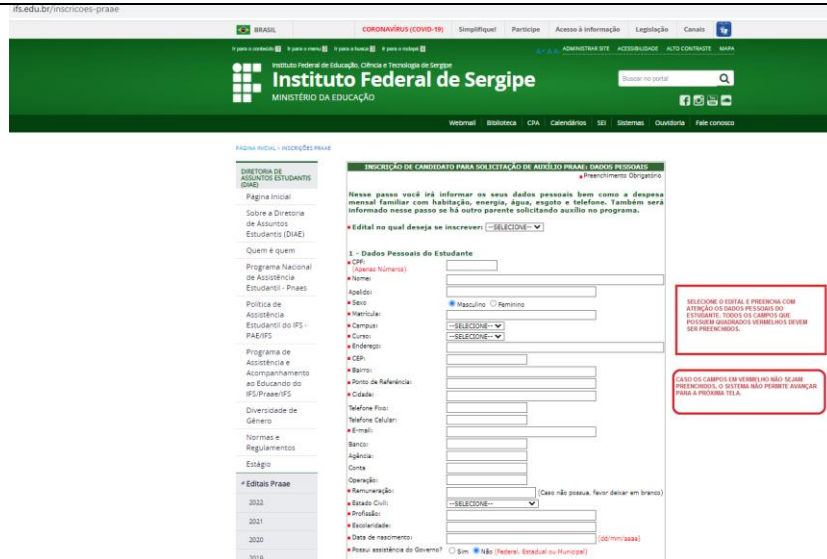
ifs.edu.br/inscricoes-praae

BRASIL | CORONAVÍRUS (COVID-19) | Simplifique! | Participe | Acesso à informação | Legislação | Canais

Ir para o conteúdo 1 | Ir para o menu 2 | Ir para a busca 3 | Ir para o rodapé 4

A+ A A- | ADMINISTRAR SITE | ACESSIBILIDADE | ALTO CONTRASTE | MAPA

Instituto Federal de Educação, Ciência e Tecnologia de Sergipe
Instituto Federal de Sergipe
MINISTÉRIO DA EDUCAÇÃO

Buscar no portal

Webmail | Biblioteca | CPA | Calendários | SEI | Sistemas | Ouvidoria | Fale conosco

PÁGINA INICIAL > INSCRIÇÕES PRAAE

DIRETORIA DE ASSUNTOS ESTUDANTIS (DIAE)
Página Inicial
Sobre a Diretoria de Assuntos Estudantis (DIAE)
Quem é quem
Programa Nacional de Assistência Estudantil - Pnaes
Política de Assistência Estudantil do IFS - PAE/IFS
Programa de Assistência e Acompanhamento ao Educando do IFS/Praae/IFS
Diversidade de Gênero
Normas e Regulamentos
Estágio
Editais Praae
2022
2021
2020
2019

INSCRIÇÃO DE CANDIDATO PARA SOLICITAÇÃO DE AUXÍLIO PRAAE: DADOS PESSOAIS
Preenchimento Obrigatório

Nesse passo você irá informar os seus dados pessoais bem como a despesa mensal familiar com habitação, energia, água, esgoto e telefone. Também será informado nesse passo se há outro parente solicitando auxílio no programa.

Edital no qual deseja se inscrever: --SELECIONE--

1 - Dados Pessoais do Estudante
CPF: (Apenas Números)
Nome:
Apelido:
Sexo: Masculino Feminino
Matrícula:
Campus: --SELECIONE--
Curso: --SELECIONE--
Endereço:
CEP:
Bairro:
Ponto de Referência:
Cidade:
Telefone Fixo:
Telefone Celular:
E-mail:
Banco:
Agência:
Conta
Operação:
Remuneração: (Caso não possua, favor deixar em branco)
Estado Civil: --SELECIONE--
Profissão:
Escolaridade:
Data de nascimento: (dd/mm/aaaa)
Possui assistência do Governo? Sim Não (Federal, Estadual ou Municipal)

SELECIONE O EDITAL E PREENCHA COM ATENÇÃO OS DADOS PESSOAIS DO ESTUDANTE. TODOS OS CAMPOS QUE POSSUEM QUADRADOS VERMELHOS DEVEM SER PREENCHIDOS.

CASO OS CAMPOS EM VERMELHO NÃO SEJAM PREENCHIDOS, O SISTEMA NÃO PERMITE AVANÇAR PARA A PRÓXIMA TELA.